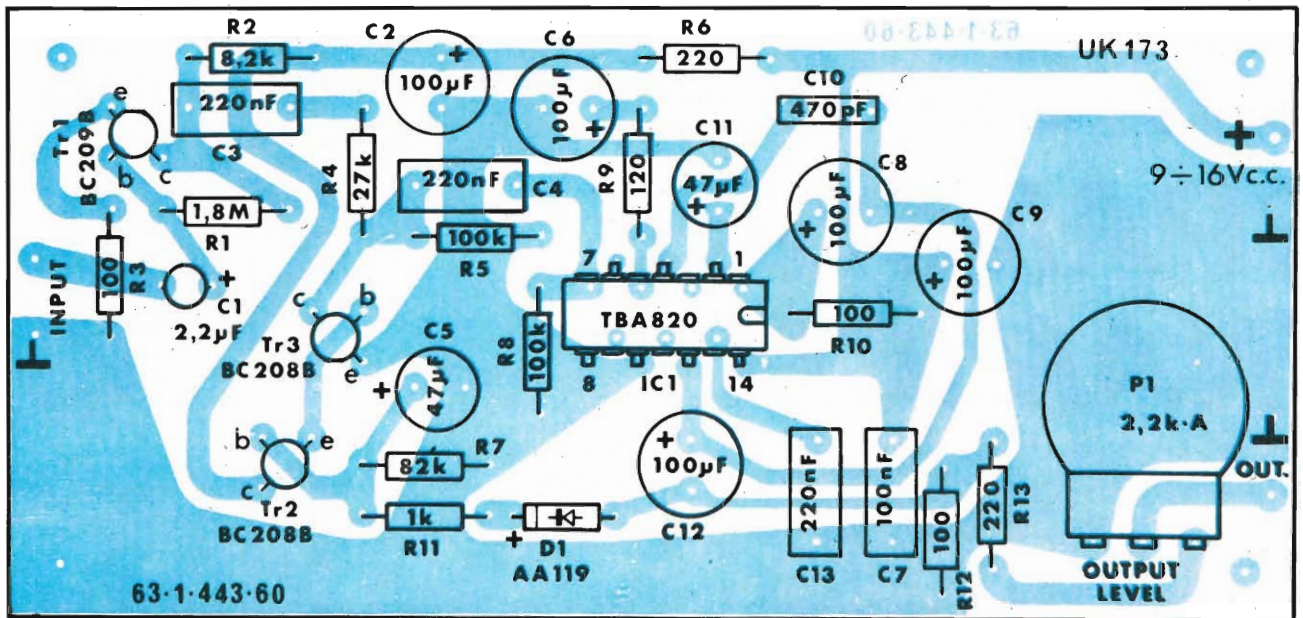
R2
8,2k
C2
100μF
C6
100μF
R6
220
63·1·443·60
UK 173
e
Tr1
BC209B
220nF
C3
b
c
R4
27k
220nF
C4
R9
120
C11
47μF
C10
470pF
C8
100μF
9÷16Vc.c.
1,8M
R1
100k
R5
C9
100μF
INPUT
R3
100
C1
2,2μF
7
1
TBA820
c
b
Tr3
BC208B
e
R8
100k
8
IC1
14
100
R10
C5
47μF
P1
2,2k·A
b
e
c
Tr2
BC208B
82k
R7
100μF
C12
220nF
C13
100nF
C7
100
R12
220
R13
OUT.
1k
R11
D1
AA119
OUTPUT LEVEL
63·1·443·60